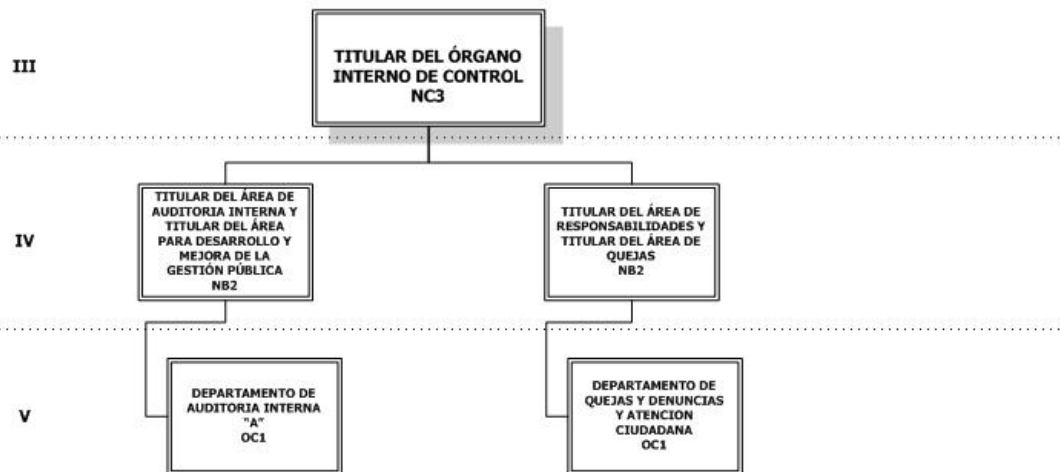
III

TITULAR DEL ÓRGANO INTERNO DE CONTROL
NC3

IV

TITULAR DEL ÁREA DE AUDITORIA INTERNA Y TITULAR DEL ÁREA PARA DESARROLLO Y MEJORA DE LA GESTIÓN PÚBLICA
NB2

TITULAR DEL ÁREA DE RESPONSABILIDADES Y TITULAR DEL ÁREA DE QUEJAS
NB2

V

DEPARTAMENTO DE AUDITORIA INTERNA "A"
OC1

DEPARTAMENTO DE QUEJAS Y DENUNCIAS Y ATENCION CIUDADANA
OC1